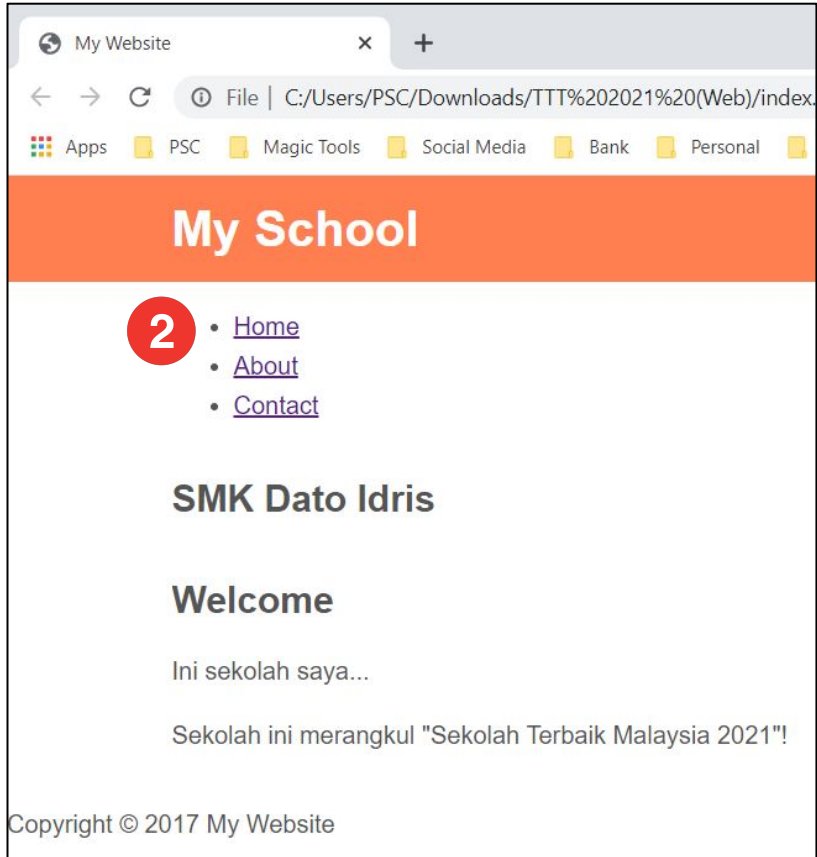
My Website ×  +

File | C:/Users/PSC/Downloads/TTT%202021%20(Web)/index.

Apps  PSC  Magic Tools  Social Media  Bank  Personal

My School

2

- Home
- About
- Contact

SMK Dato Idris

Welcome

Ini sekolah saya...

Sekolah ini merangkul "Sekolah Terbaik Malaysia 2021"!

Copyright © 2017 My Website